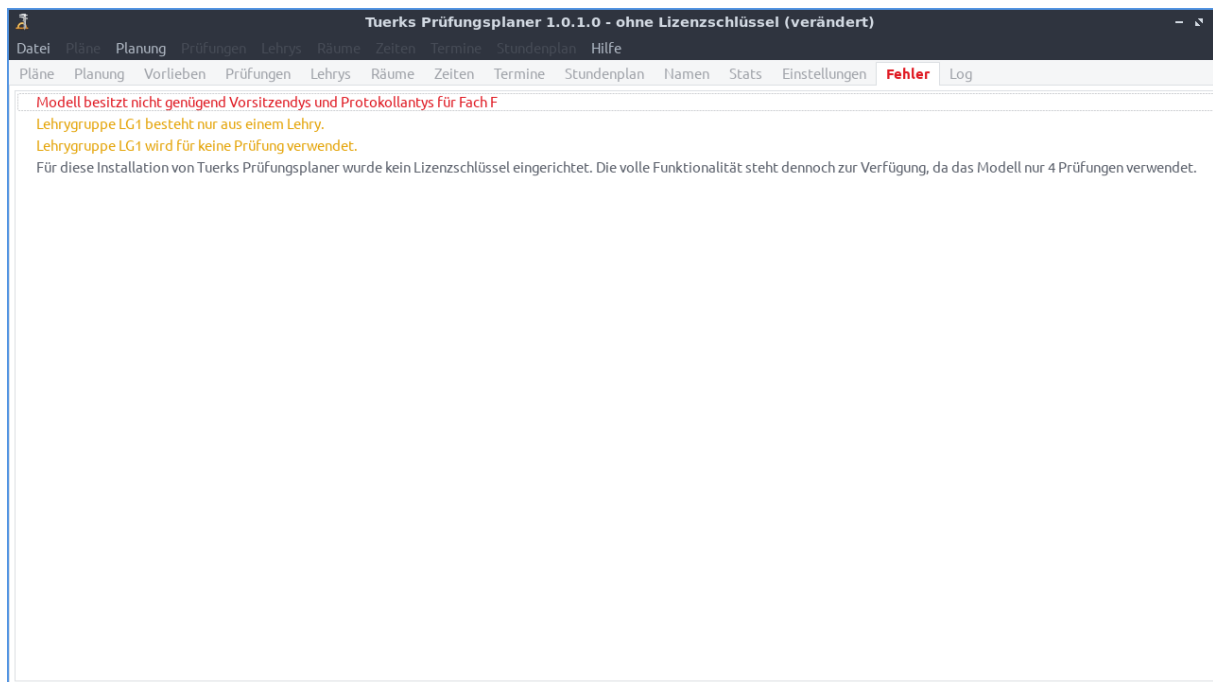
Tuerks Prüfungsplaner 1.0.1.0 - ohne Lizenzschlüssel (verändert)

Datei Pläne Planung Prüfungen Lehrys Räume Zeiten Termine Stundenplan Hilfe

Pläne Planung Vorlieben Prüfungen Lehrys Räume Zeiten Termine Stundenplan Namen Stats Einstellungen Fehler Log

Modell besitzt nicht genügend Vorsitzendys und Protokollantys für Fach F
Lehrygruppe LG1 besteht nur aus einem Lehry.
Lehrygruppe LG1 wird für keine Prüfung verwendet.
Für diese Installation von Tuerks Prüfungsplaner wurde kein Lizenzschlüssel eingerichtet. Die volle Funktionalität steht dennoch zur Verfügung, da das Modell nur 4 Prüfungen verwendet.